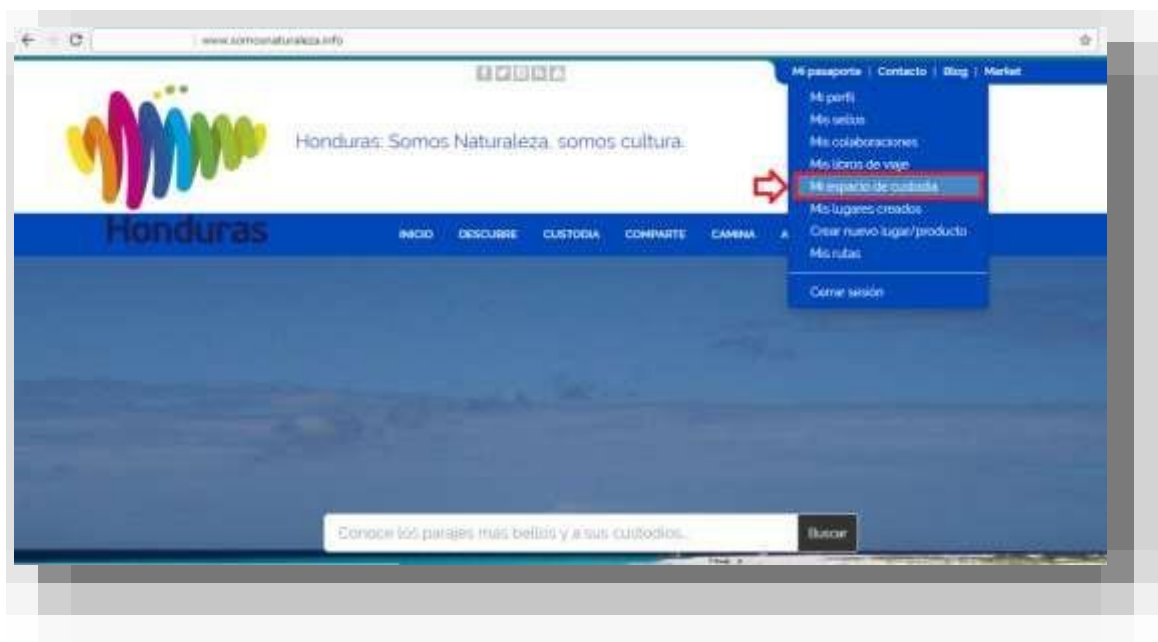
www.somosnaturaleza.info

Mi pasaporte | Contacto | Blog | Market

Mi perfil
Mis sellos
Mis colaboraciones
Mis libros de viaje
Mi espacio de custodia
Mis lugares creados
Crear nuevo lugar/producto
Mis rutas
Cerrar sesión

Honduras

Honduras: Somos Naturaleza, somos cultura.

INICIO DESCUBRE CUSTODIA COMPARTE CAMINA A

Conoce los parajes mas bellos y a sus custodios...

Buscar